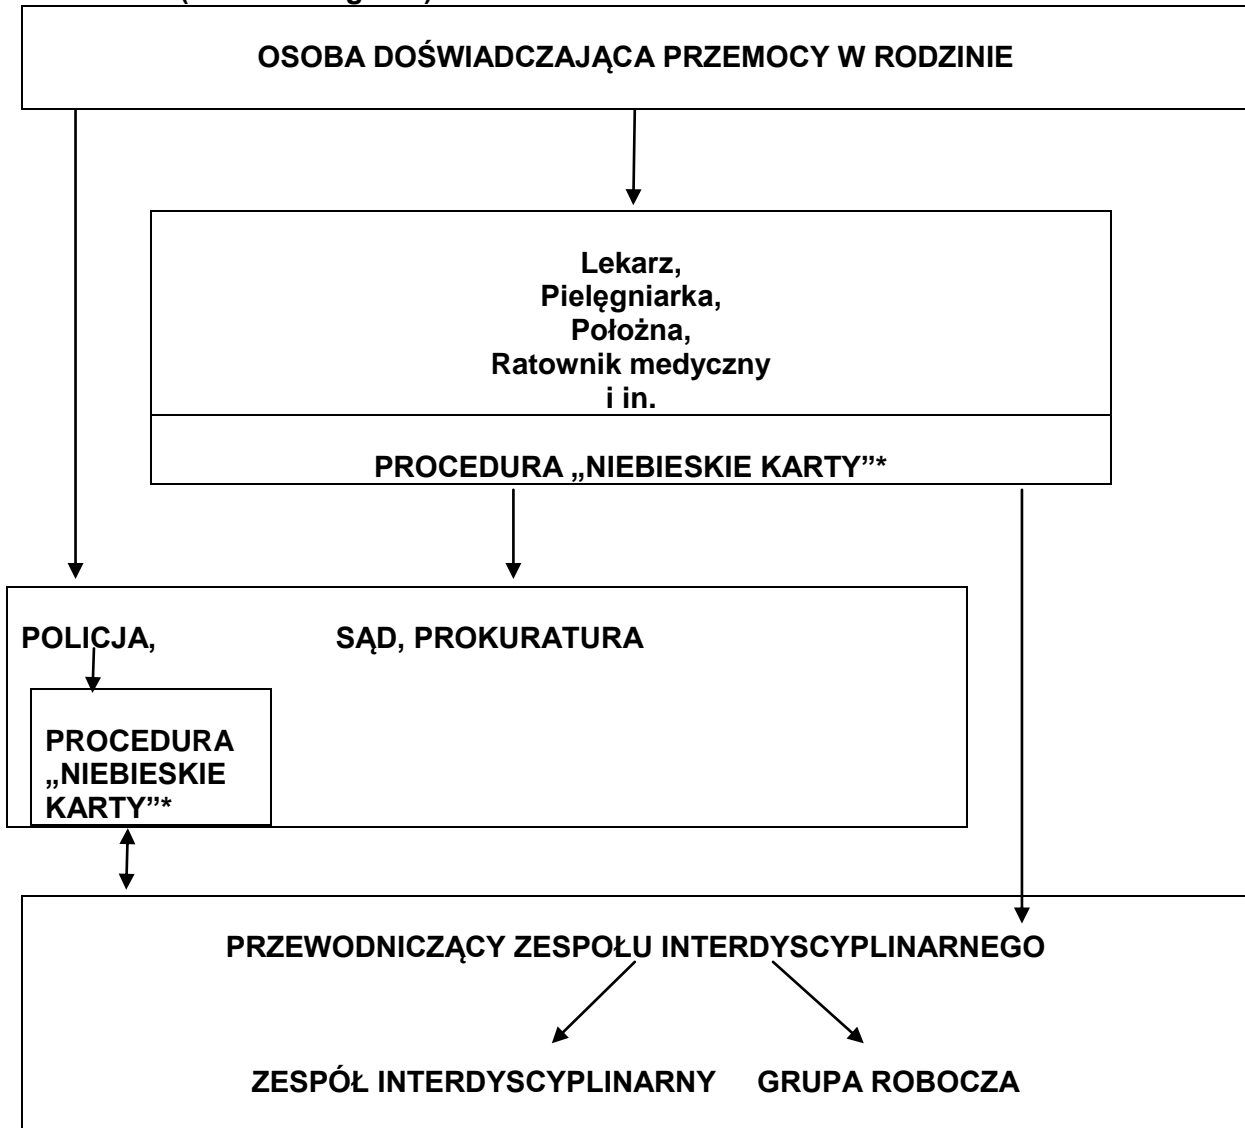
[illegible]

OSOBA DOŚWIADCZAJĄCA PRZEMOCY W RODZINIE

Lekarz,
Pielęgniarka,
Położna,
Ratownik medyczny
i in.

PROCEDURA „NIEBIESKIE KARTY"*

POLICJA,

SĄD, PROKURATURA

PROCEDURA „NIEBIESKIE KARTY"*

PRZEWODNICZĄCY ZESPOŁU INTERDYSCYPLINARNEGO

ZESPÓŁ INTERDYSCYPLINARNY

GRUPA ROBOCZA